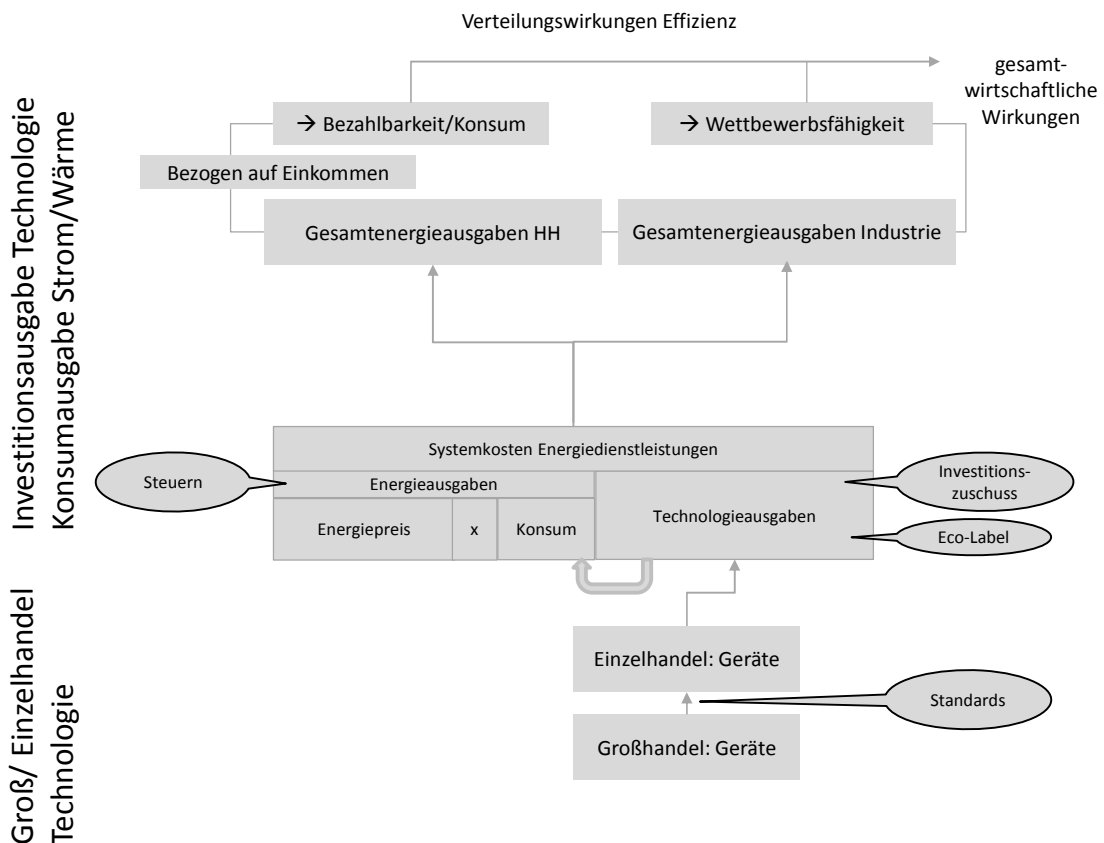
Verteilungswirkungen Effizienz

gesamtwirtschaftliche Wirkungen

→ Bezahlbarkeit/Konsum

→ Wettbewerbsfähigkeit

Bezogen auf Einkommen

Gesamtenergieausgaben HH

Gesamtenergieausgaben Industrie

Investitionsausgabe Technologie
Konsumausgabe Strom/Wärme

Systemkosten Energiedienstleistungen

Steuern

Energieausgaben

Investitionszuschuss

Energiepreis

x

Konsum

Technologieausgaben

Eco-Label

Groß/ Einzelhandel
Technologie

Einzelhandel: Geräte

Standards

Großhandel: Geräte